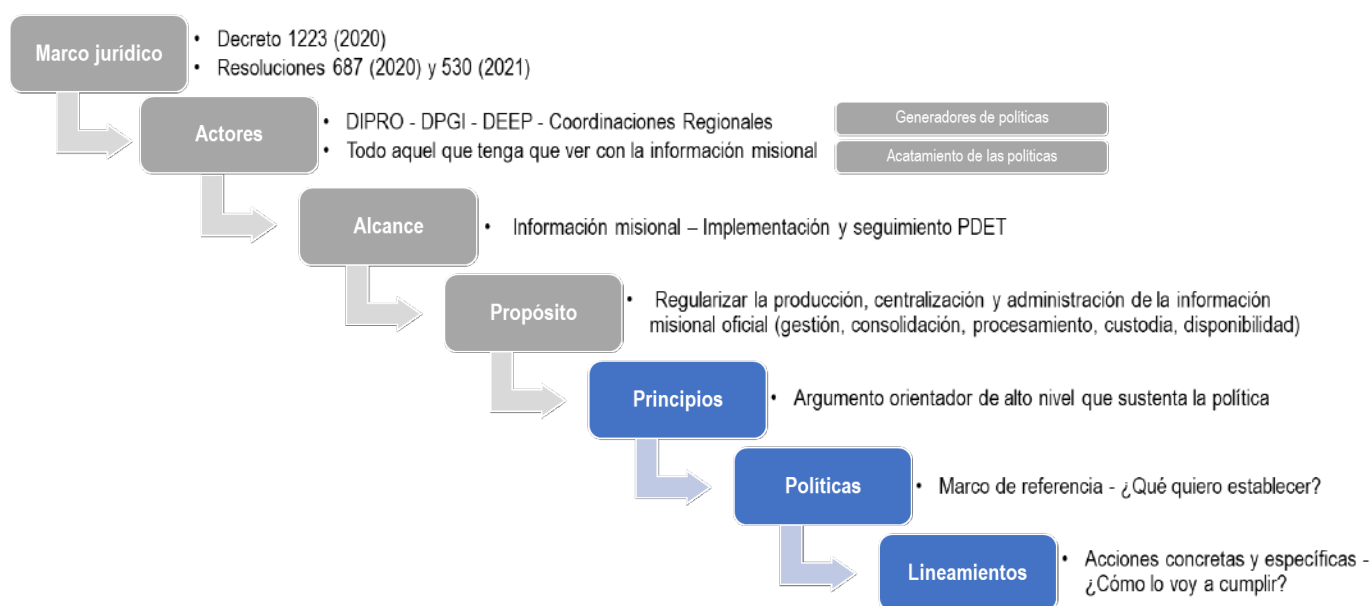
Marco jurídico

- Decreto 1223 (2020)
- Resoluciones 687 (2020) y 530 (2021)

Actores

- DIPRO - DPGI - DEEP - Coordinaciones Regionales
- Todo aquel que tenga que ver con la información misional

Generadores de políticas

Acatamiento de las políticas

Alcance

- Información misional – Implementación y seguimiento PDET

Propósito

- Regularizar la producción, centralización y administración de la información misional oficial (gestión, consolidación, procesamiento, custodia, disponibilidad)

Principios

- Argumento orientador de alto nivel que sustenta la política

Políticas

- Marco de referencia - ¿Qué quiero establecer?

Lineamientos

- Acciones concretas y específicas - ¿Cómo lo voy a cumplir?